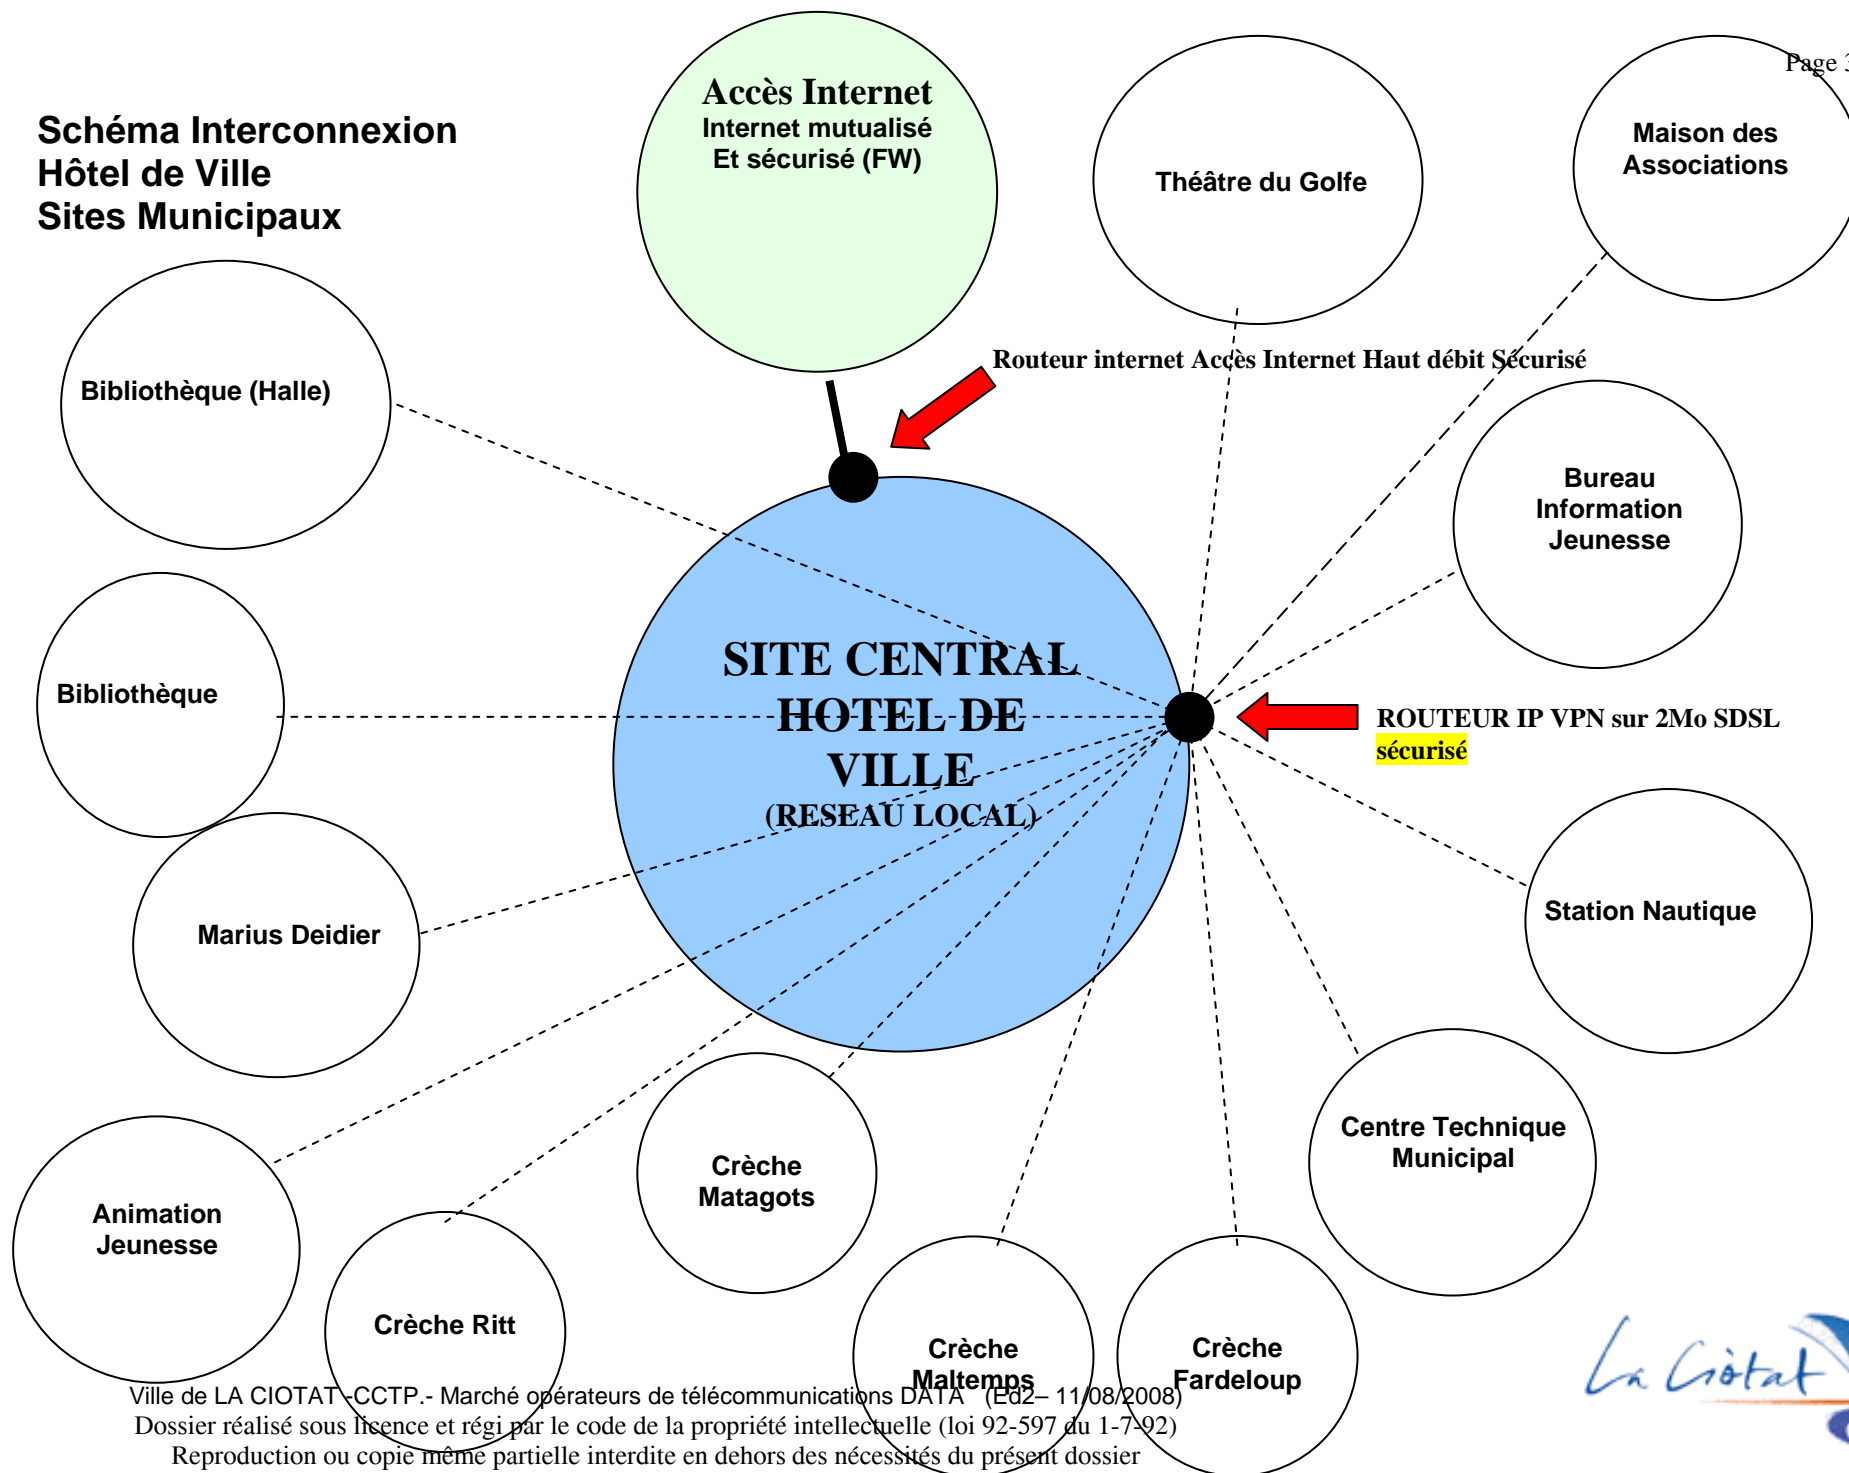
Page 3

Schéma Interconnexion
Hôtel de Ville
Sites Municipaux

Accès Internet
Internet mutualisé
Et sécurisé (FW)

Théâtre du Golfe

Maison des Associations

Routeur internet Accès Internet Haut débit Sécurisé

Bibliothèque (Halle)

Bureau Information Jeunesse

Bibliothèque

SITE CENTRAL HOTEL DE VILLE
(RESEAU LOCAL)

ROUTEUR IP VPN sur 2Mo SDSL sécurisé

Marius Deidier

Station Nautique

Centre Technique Municipal

Crèche Matagots

Animation Jeunesse

Crèche Ritt

Crèche Maltemps

Crèche Fardeloup

La Ciotat

Ville de LA CIOTAT -CCTP.- Marché opérateurs de télécommunications DATA (Ed2– 11/08/2008)
Dossier réalisé sous licence et régi par le code de la propriété intellectuelle (loi 92-597 du 1-7-92)
Reproduction ou copie même partielle interdite en dehors des nécessités du présent dossier